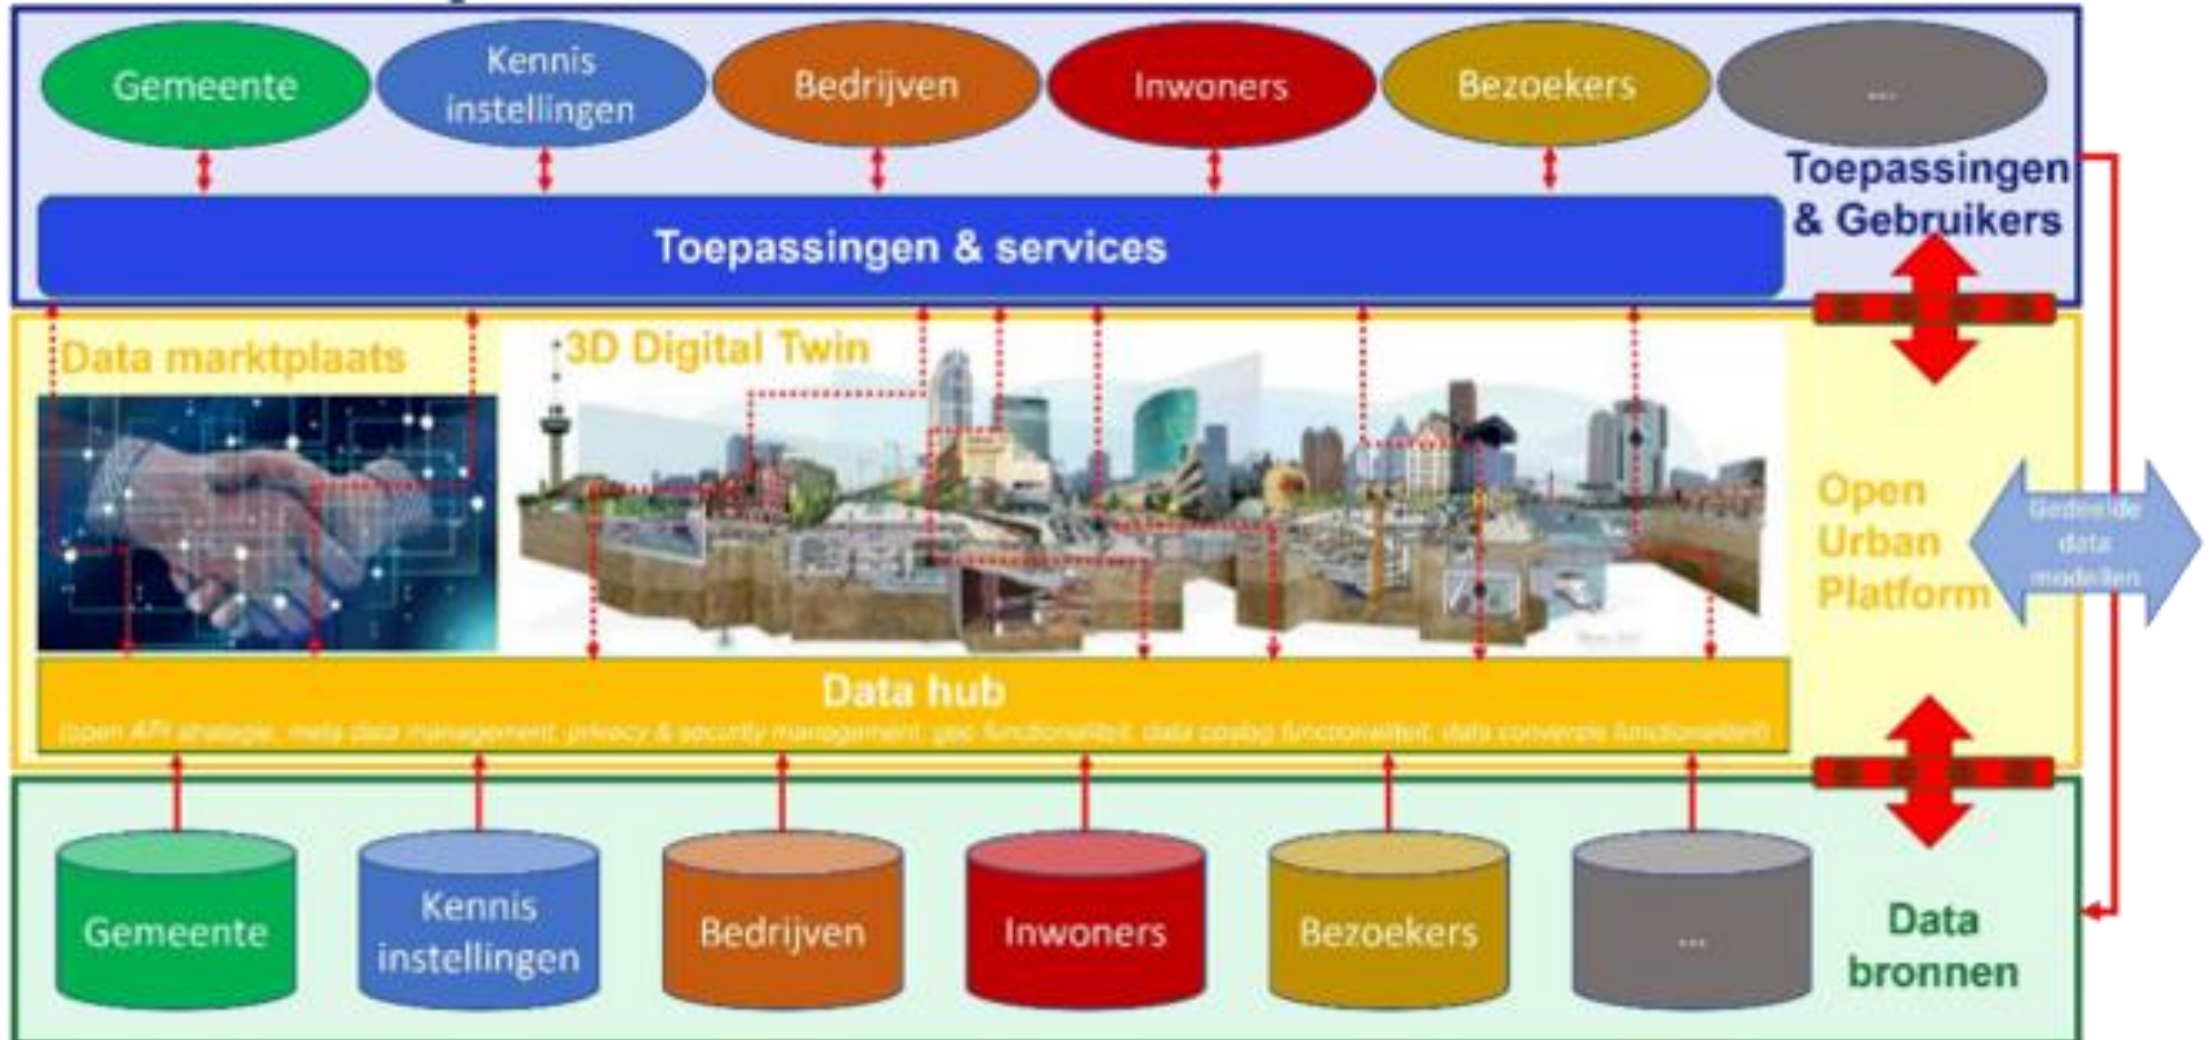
Gemeente

Kennis instellingen

Bedrijven

Inwoners

Bezoekers

...

Toepassingen & Gebruikers

Toepassingen & services

Data marktplaats

3D Digital Twin

Open Urban Platform

Gedeelde data modellen

Data hub

(open API strategie, meta data management, privacy & security management, geo functionaliteit, data catalog functionaliteit, data conversie functionaliteit)

Gemeente

Kennis instellingen

Bedrijven

Inwoners

Bezoekers

...

Data bronnen